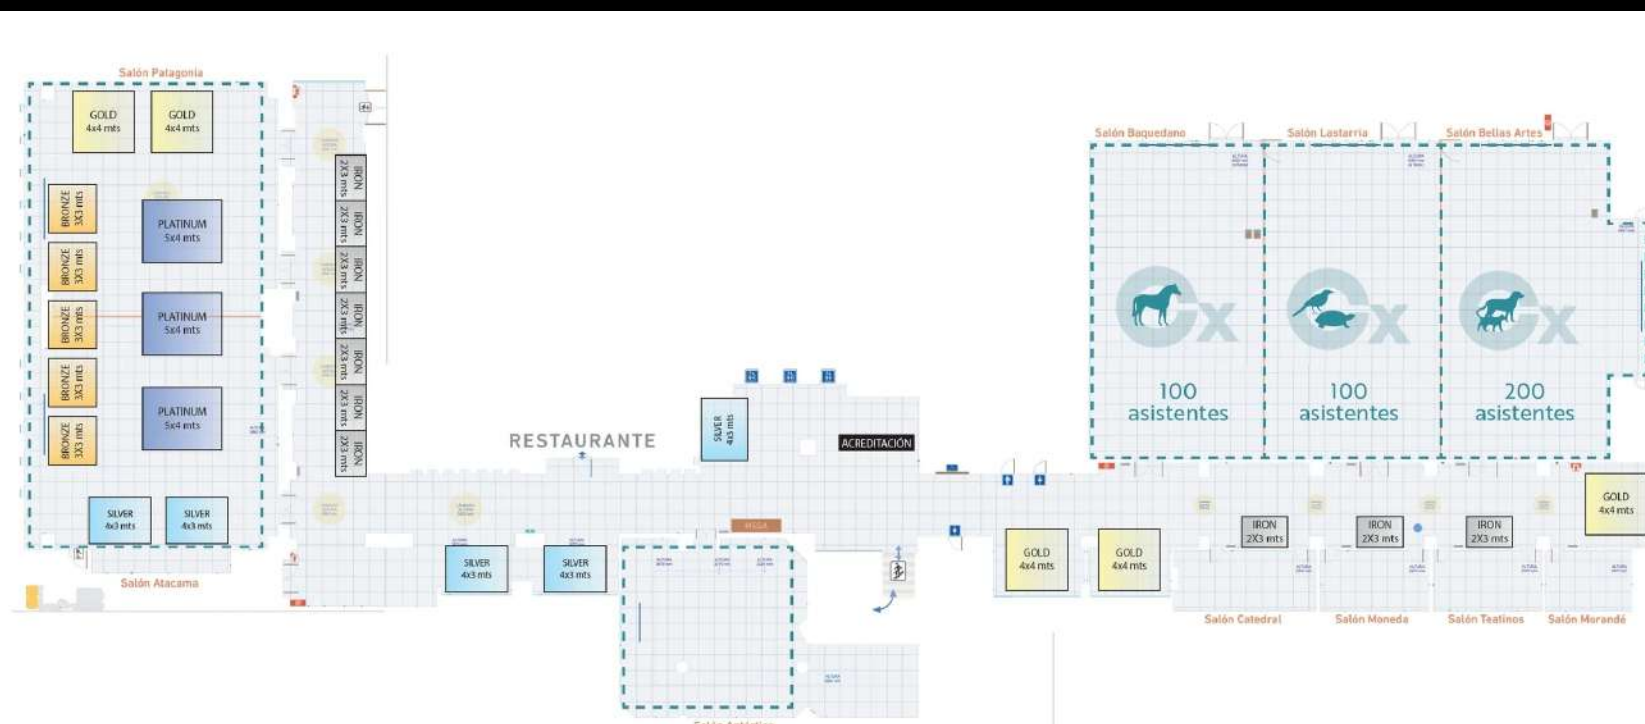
Salón Patagonia

GOLD 4x4 mts

GOLD 4x4 mts

BRONZE 3X3 mts

PLATINUM 5x4 mts

BRONZE 3X3 mts

BRONZE 3X3 mts

PLATINUM 5x4 mts

BRONZE 3X3 mts

PLATINUM 5x4 mts

BRONZE 3X3 mts

SILVER 4x3 mts

SILVER 4x3 mts

Salón Atacama

IRON 2X3 mts

IRON 2X3 mts

IRON 2X3 mts

IRON 2X3 mts

IRON 2X3 mts

IRON 2X3 mts

IRON 2X3 mts

RESTAURANTE

SILVER 4x3 mts

ACREDITACIÓN

SILVER 4x3 mts

SILVER 4x3 mts

Salón Baquedano

Salón Lastarria

Salón Bellas Artes

100 asistentes

100 asistentes

200 asistentes

GOLD 4x4 mts

GOLD 4x4 mts

GOLD 4x4 mts

IRON 2X3 mts

IRON 2X3 mts

IRON 2X3 mts

Salón Catedral

Salón Moneda

Salón Teatinos

Salón Morandé